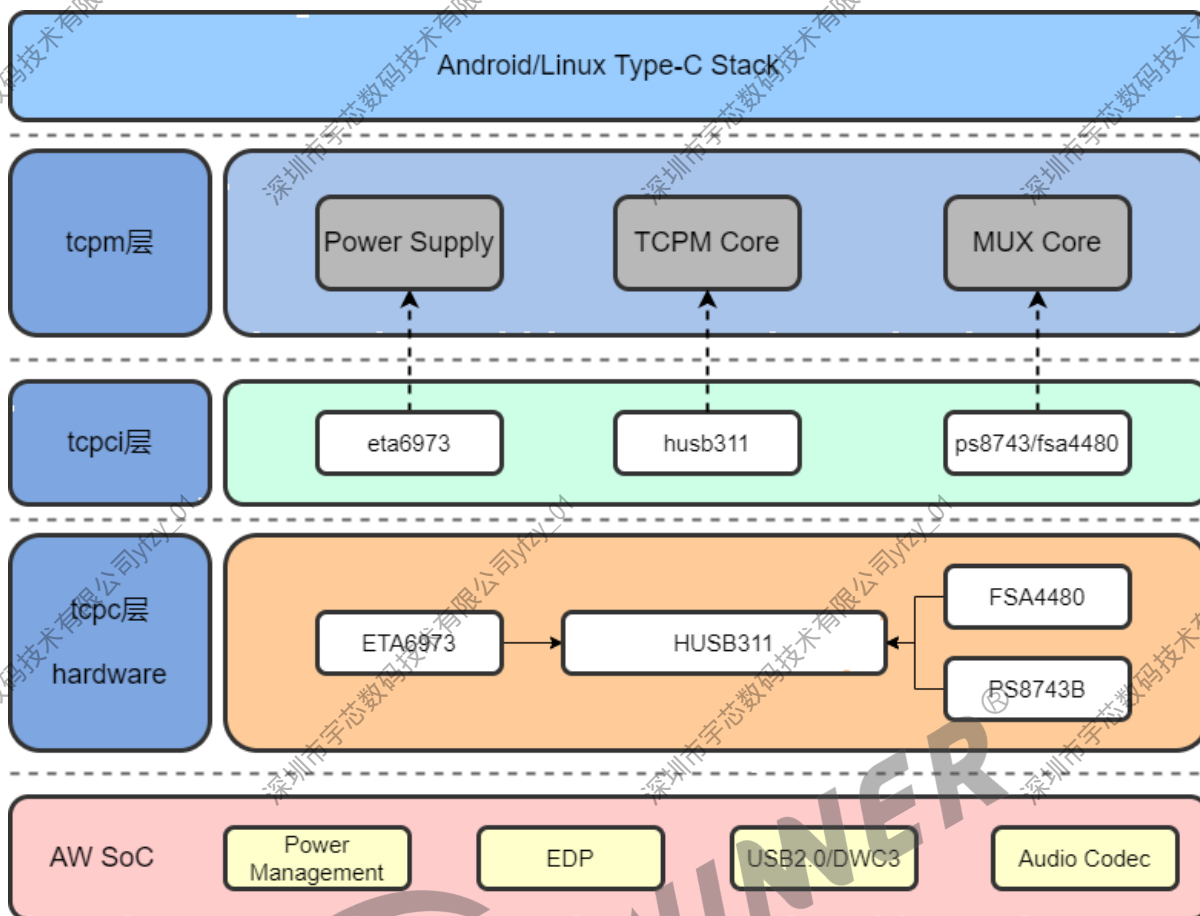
Android/Linux Type-C Stack

tcpm层

Power Supply

TCPM Core

MUX Core

tcpci层

eta6973

husb311

ps8743/fsa4480

tcpc层

hardware

ETA6973

HUSB311

FSA4480

PS8743B

AW SoC

Power Management

EDP

USB2.0/DWC3

Audio Codec

深圳市宇芯数码技术有限公司yfzy_04

深圳市宇芯数码技术有限公司yfzy_04

WINNER